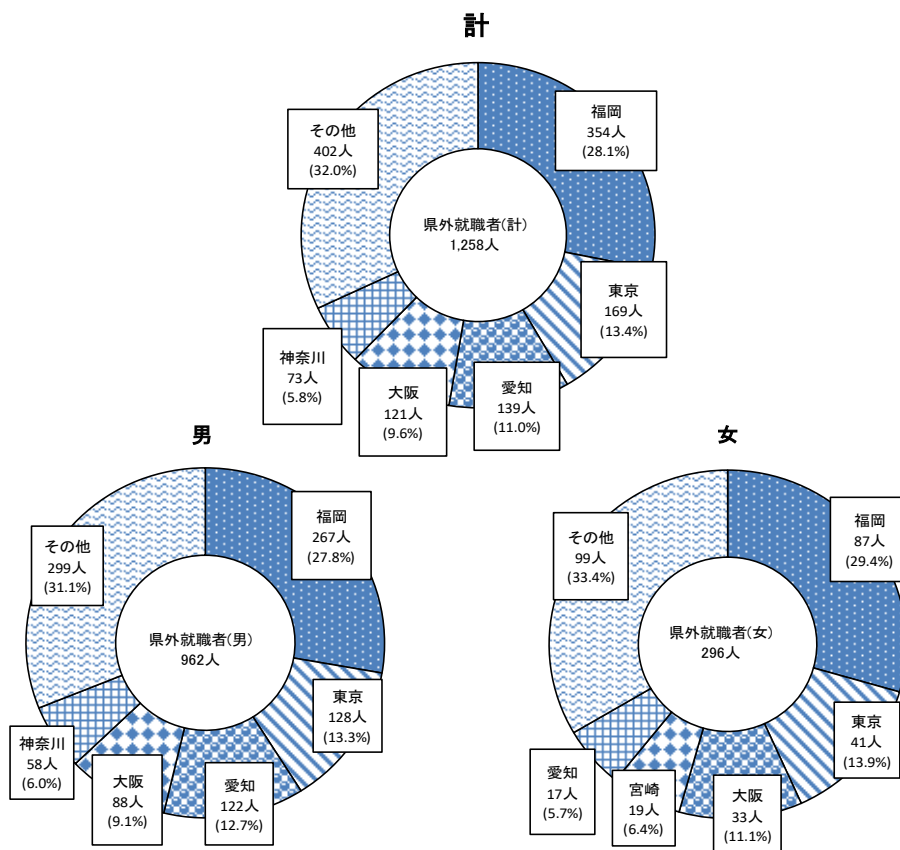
計

福岡
354人
(28.1%)

東京
169人
(13.4%)

愛知
139人
(11.0%)

大阪
121人
(9.6%)

神奈川
73人
(5.8%)

その他
402人
(32.0%)

県外就職者(計)
1,258人

男

福岡
267人
(27.8%)

東京
128人
(13.3%)

愛知
122人
(12.7%)

大阪
88人
(9.1%)

神奈川
58人
(6.0%)

その他
299人
(31.1%)

県外就職者(男)
962人

女

福岡
87人
(29.4%)

東京
41人
(13.9%)

大阪
33人
(11.1%)

宮崎
19人
(6.4%)

愛知
17人
(5.7%)

その他
99人
(33.4%)

県外就職者(女)
296人